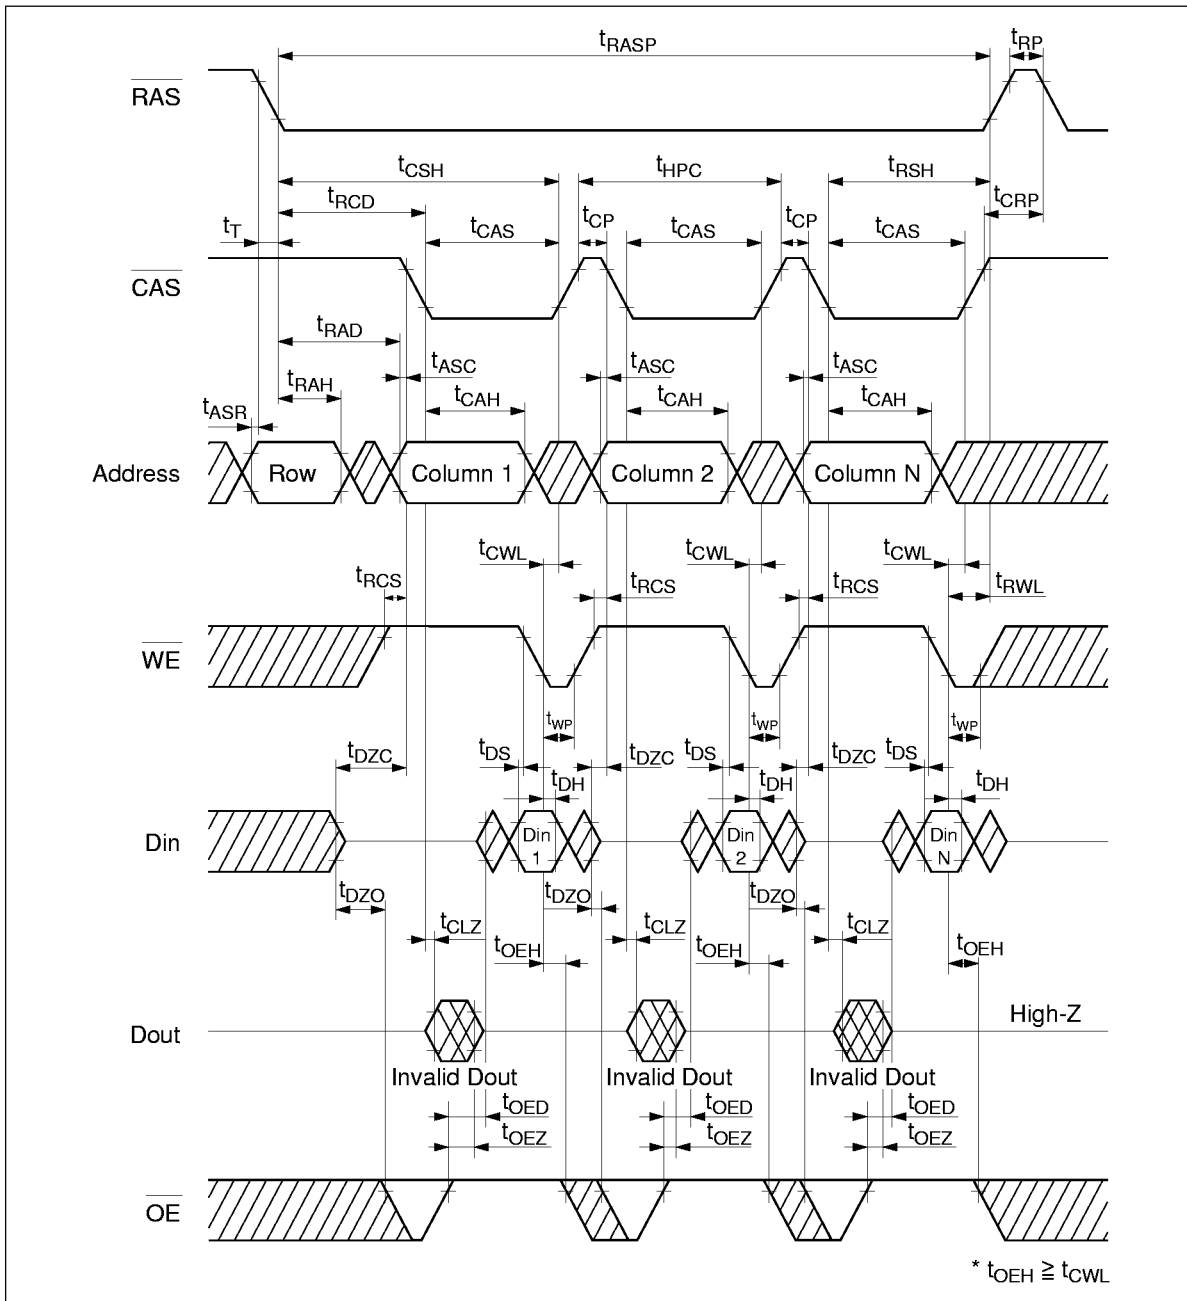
$t_{RASP}$ $t_{RP}$

$\overline{RAS}$

$t_{CSH}$ $t_{HPC}$ $t_{RSH}$

$t_{RCD}$ $t_{CRP}$

$t_T$ $t_{CAS}$ $t_{CP}$ $t_{CAS}$ $t_{CP}$ $t_{CAS}$

$\overline{CAS}$

$t_{RAD}$

$t_{ASC}$ $t_{ASC}$ $t_{ASC}$

$t_{RAH}$ $t_{CAH}$ $t_{CAH}$ $t_{CAH}$

$t_{ASR}$

Address Row Column 1 Column 2 Column N

$t_{CWL}$ $t_{CWL}$ $t_{CWL}$

$t_{RCS}$ $t_{RCS}$ $t_{RCS}$ $t_{RWL}$

$\overline{WE}$

$t_{WP}$ $t_{WP}$ $t_{WP}$

$t_{DZC}$ $t_{DS}$ $t_{DZC}$ $t_{DS}$ $t_{DZC}$ $t_{DS}$

$t_{DH}$ $t_{DH}$ $t_{DH}$

Din Din 1 Din 2 Din N

$t_{DZO}$ $t_{DZO}$ $t_{DZO}$

$t_{CLZ}$ $t_{CLZ}$ $t_{CLZ}$

$t_{OEH}$ $t_{OEH}$ $t_{OEH}$

Dout High-Z

Invalid Dout Invalid Dout Invalid Dout

$t_{OED}$ $t_{OED}$ $t_{OED}$

$t_{OEZ}$ $t_{OEZ}$ $t_{OEZ}$

$\overline{OE}$

* $t_{OEH} \geqq t_{CWL}$